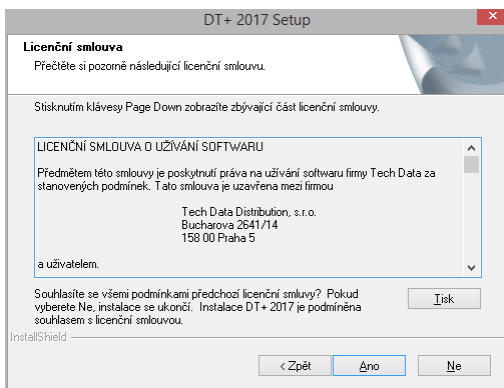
DT+ 2017 Setup

Licenční smlouva

Přečtěte si pozorně následující licenční smlouvu.

Stisknutím klávesy Page Down zobrazíte zbývající část licenční smlouvy.

LICENČNÍ SMLOUVA O UŽÍVÁNÍ SOFTWARU

Předmětem této smlouvy je poskytnutí práva na užívání softwaru firmy Tech Data za stanovených podmínek. Tato smlouva je uzavřena mezi firmou

Tech Data Distribution, s.r.o.
Bucharova 2641/14
158 00 Praha 5

a uživatelem.

Souhlasíte se všemi podmínkami předchozí licenční smluvy? Pokud vyberete Ne, instalace se ukončí. Instalace DT+ 2017 je podmíněna souhlasem s licenční smlouvou.

Tisk

InstallShield

< Zpět

Ano

Ne